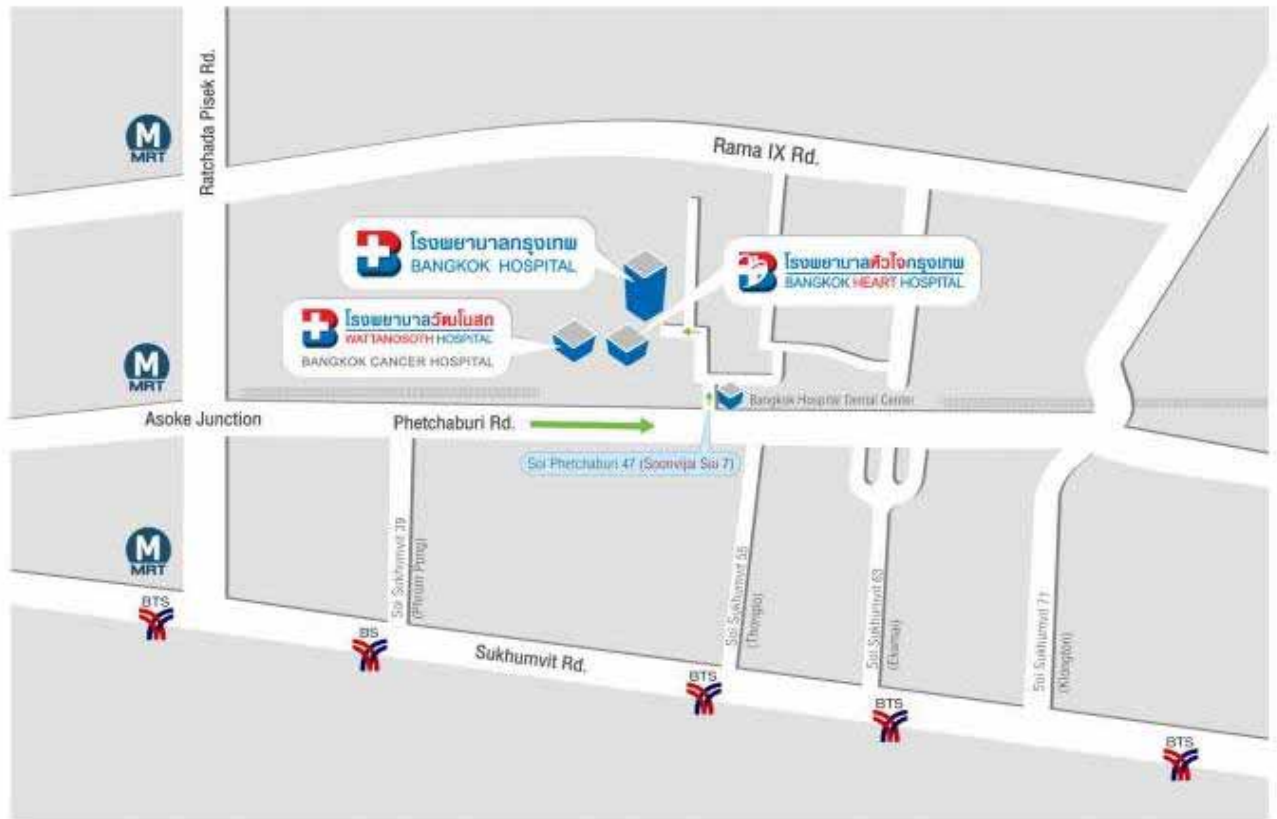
M
MRT

Ratchada Pisek Rd.

Rama IX Rd.

โรงพยาบาลกรุงเทพ
BANGKOK HOSPITAL

โรงพยาบาลหัวใจกรุงเทพ
BANGKOK HEART HOSPITAL

โรงพยาบาลวัฒโนสถ
WATTANOSOTH HOSPITAL
BANGKOK CANCER HOSPITAL

M
MRT

Bangkok Hospital Dental Center

Asoke Junction

Phetchaburi Rd.

Soi Phetchaburi 47 (Soonvijai Soi 7)

M
MRT

Soi Sukhumvit 39 (Phrom Pong)

Soi Sukhumvit 55 (Thonglo)

Soi Sukhumvit 63 (Ekamai)

Soi Sukhumvit 71 (Klongton)

BTS

BS

Sukhumvit Rd.

BTS

BTS

BTS